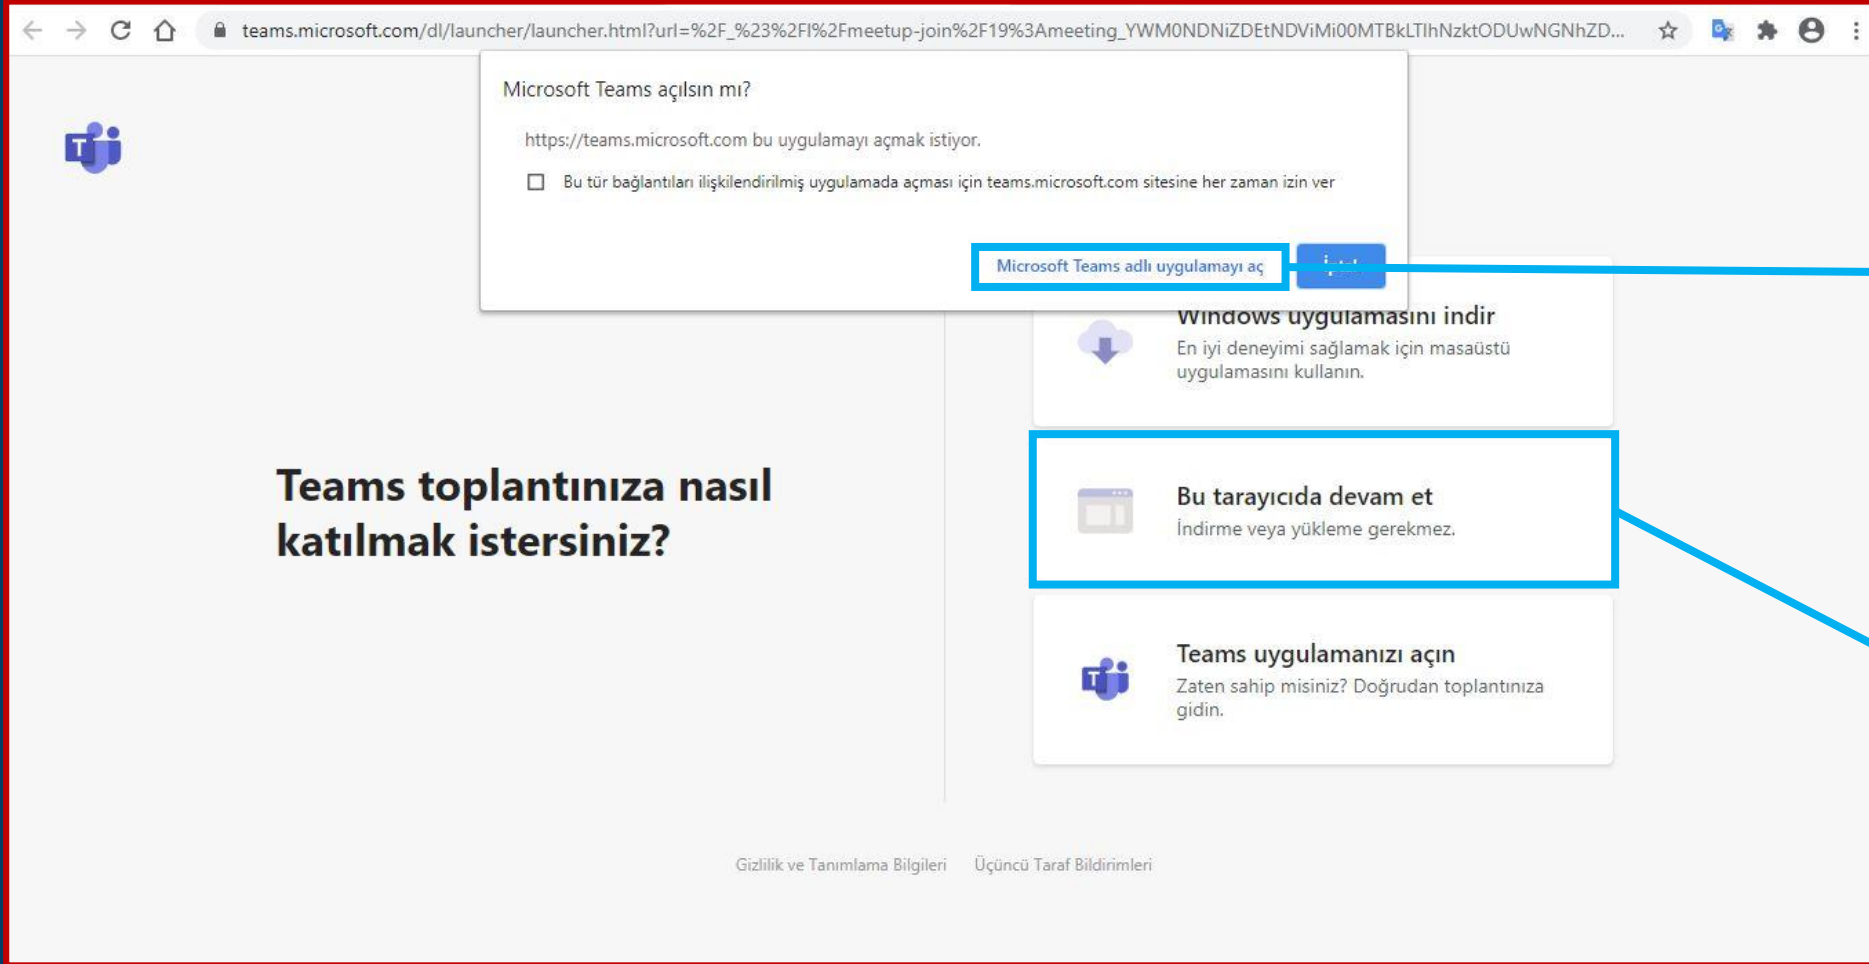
teams.microsoft.com/dl/launcher/launcher.html?url=%2F_%23%2Fl%2Fmeetup-join%2F19%3Ameeting_YWM0NDNiZDEtNDViMi00MTBkLTlhNzktODUwNGNhZD...

Microsoft Teams açılsın mı?

https://teams.microsoft.com bu uygulamayı açmak istiyor.

Bu tür bağlantıları ilişkilendirilmiş uygulamada açması için teams.microsoft.com sitesine her zaman izin ver

Microsoft Teams adlı uygulamayı aç

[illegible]

Windows uygulamasını indir
En iyi deneyimi sağlamak için masaüstü uygulamasını kullanın.

Teams toplantınıza nasıl katılmak istersiniz?

Bu tarayıcıda devam et
İndirme veya yükleme gerekmez.

Teams uygulamanızı açın
Zaten sahip misiniz? Doğrudan toplantınıza gidin.

Gizlilik ve Tanımlama Bilgileri Üçüncü Taraf Bildirimleri